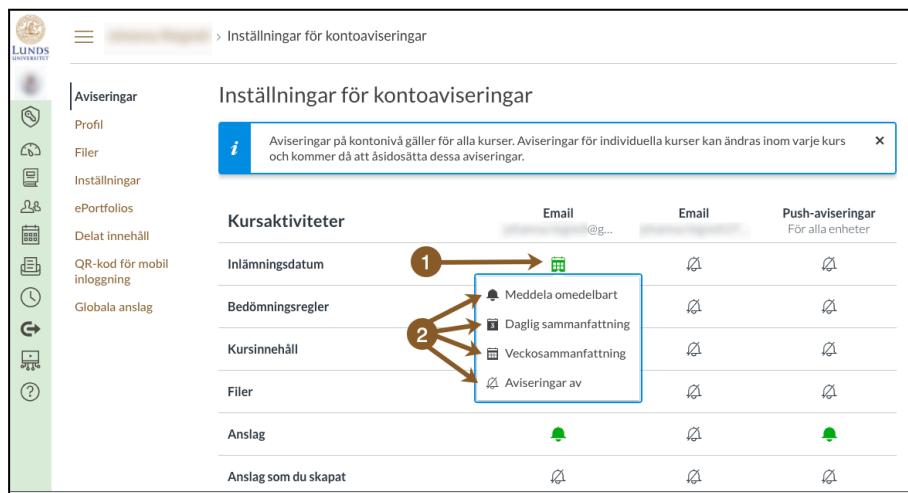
LUNDS UNIVERSITET

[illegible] > Inställningar för kontoaviseringar

Aviseringar
Profil
Filer
Inställningar
ePortfolios
Delat innehåll
QR-kod för mobil inloggning
Globala anslag

Inställningar för kontoaviseringar

Aviseringar på kontonivå gäller för alla kurser. Aviseringar för individuella kurser kan ändras inom varje kurs och kommer då att åsidosätta dessa aviseringar.

| Kursaktiviteter | Email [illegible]@g... | Email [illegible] | Push-aviseringar För alla enheter |
|---|---|---|---|
| Inlämningsdatum | | | |
| Bedömningsregler | | | |
| Kursinnehåll | | | |
| Filer | | | |
| Anslag | | | |
| Anslag som du skapat | | | |

1

2

Meddela omedelbart
Daglig sammanfattning
Veckosammanfattning
Aviseringar av